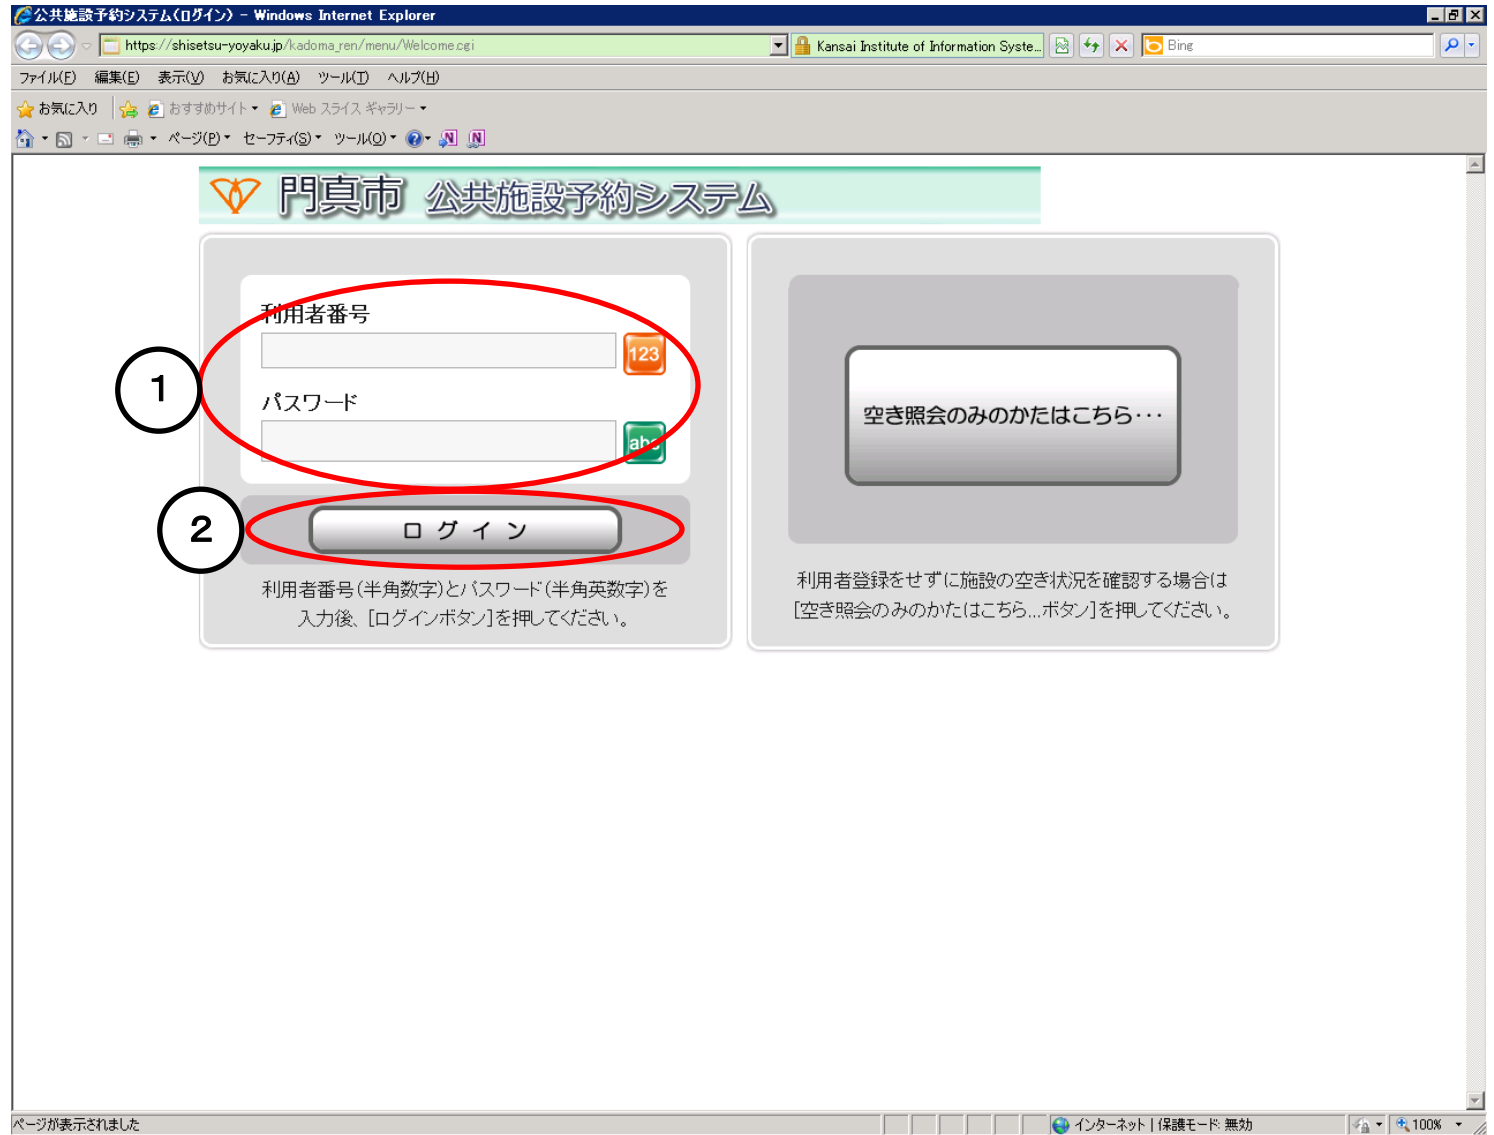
公共施設予約システム(ログイン) - Windows Internet Explorer

https://shisetsu-yoyaku.jp/kadoma_ren/menu/Welcome.cgi

Kansai Institute of Information Syste...

Bing

ファイル(F) 編集(E) 表示(V) お気に入り(A) ツール(T) ヘルプ(H)

お気に入り おすすめサイト Web スライス ギャラリー

ページ(P) セーフティ(S) ツール(O)

門真市 公共施設予約システム

利用者番号

123

パスワード

abc

1

2

ロ グ イ ン

利用者番号(半角数字)とパスワード(半角英数字)を入力後、[ログインボタン]を押してください。

空き照会のみのかたはこちら・・・

利用者登録をせずに施設の空き状況を確認する場合は[空き照会のみのかたはこちら...ボタン]を押してください。

ページが表示されました

インターネット | 保護モード: 無効

100%